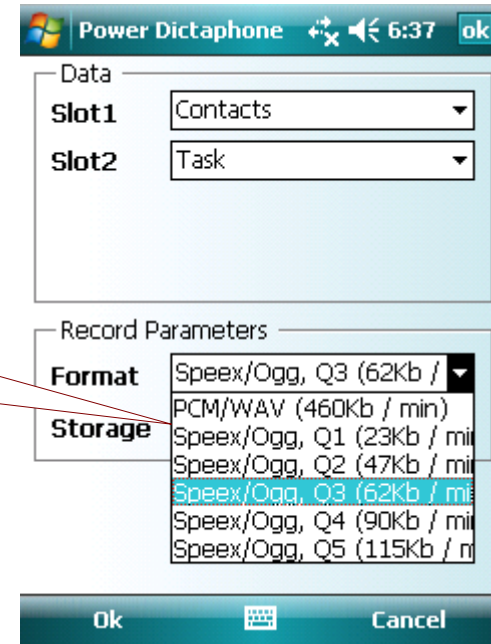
Power Dictaphone 6:37 ok

Data

Slot1 Contacts

Slot2 Task

Record Parameters

Format Speex/Ogg, Q3 (62Kb /

Storage

PCM/WAV (460Kb / min)
Speex/Ogg, Q1 (23Kb / mi
Speex/Ogg, Q2 (47Kb / mi
Speex/Ogg, Q3 (62Kb / mi
Speex/Ogg, Q4 (90Kb / mi
Speex/Ogg, Q5 (115Kb / m

Ok Cancel